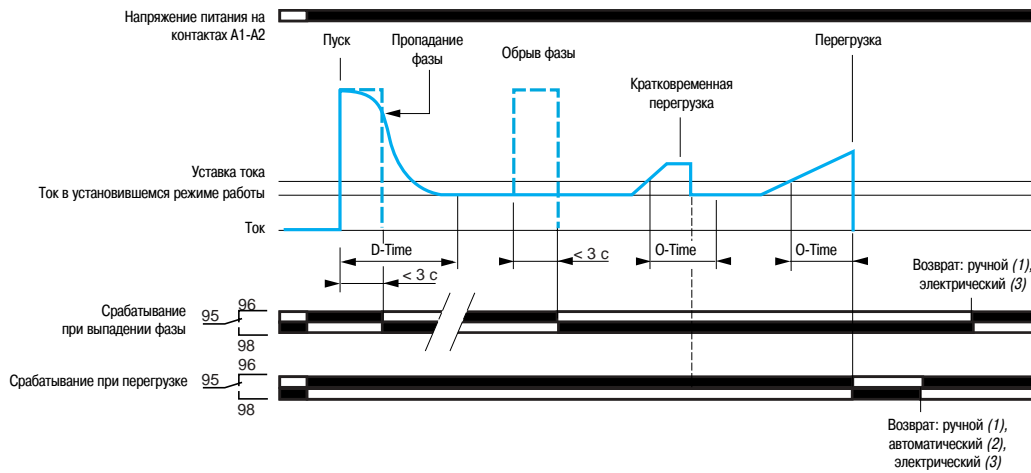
Напряжение питания на контактах A1-A2

Пуск

Пропадание фазы

Обрыв фазы

Кратковременная перегрузка

Перегрузка

Уставка тока

Ток в установившемся режиме работы

Ток

D-Time

< 3 с

< 3 с

O-Time

O-Time

Возврат: ручной *(1)*, электрический *(3)*

Срабатывание при выпадении фазы

95

96

98

Срабатывание при перегрузке

95

96

98

Возврат: ручной *(1)*, автоматический *(2)*, электрический *(3)*